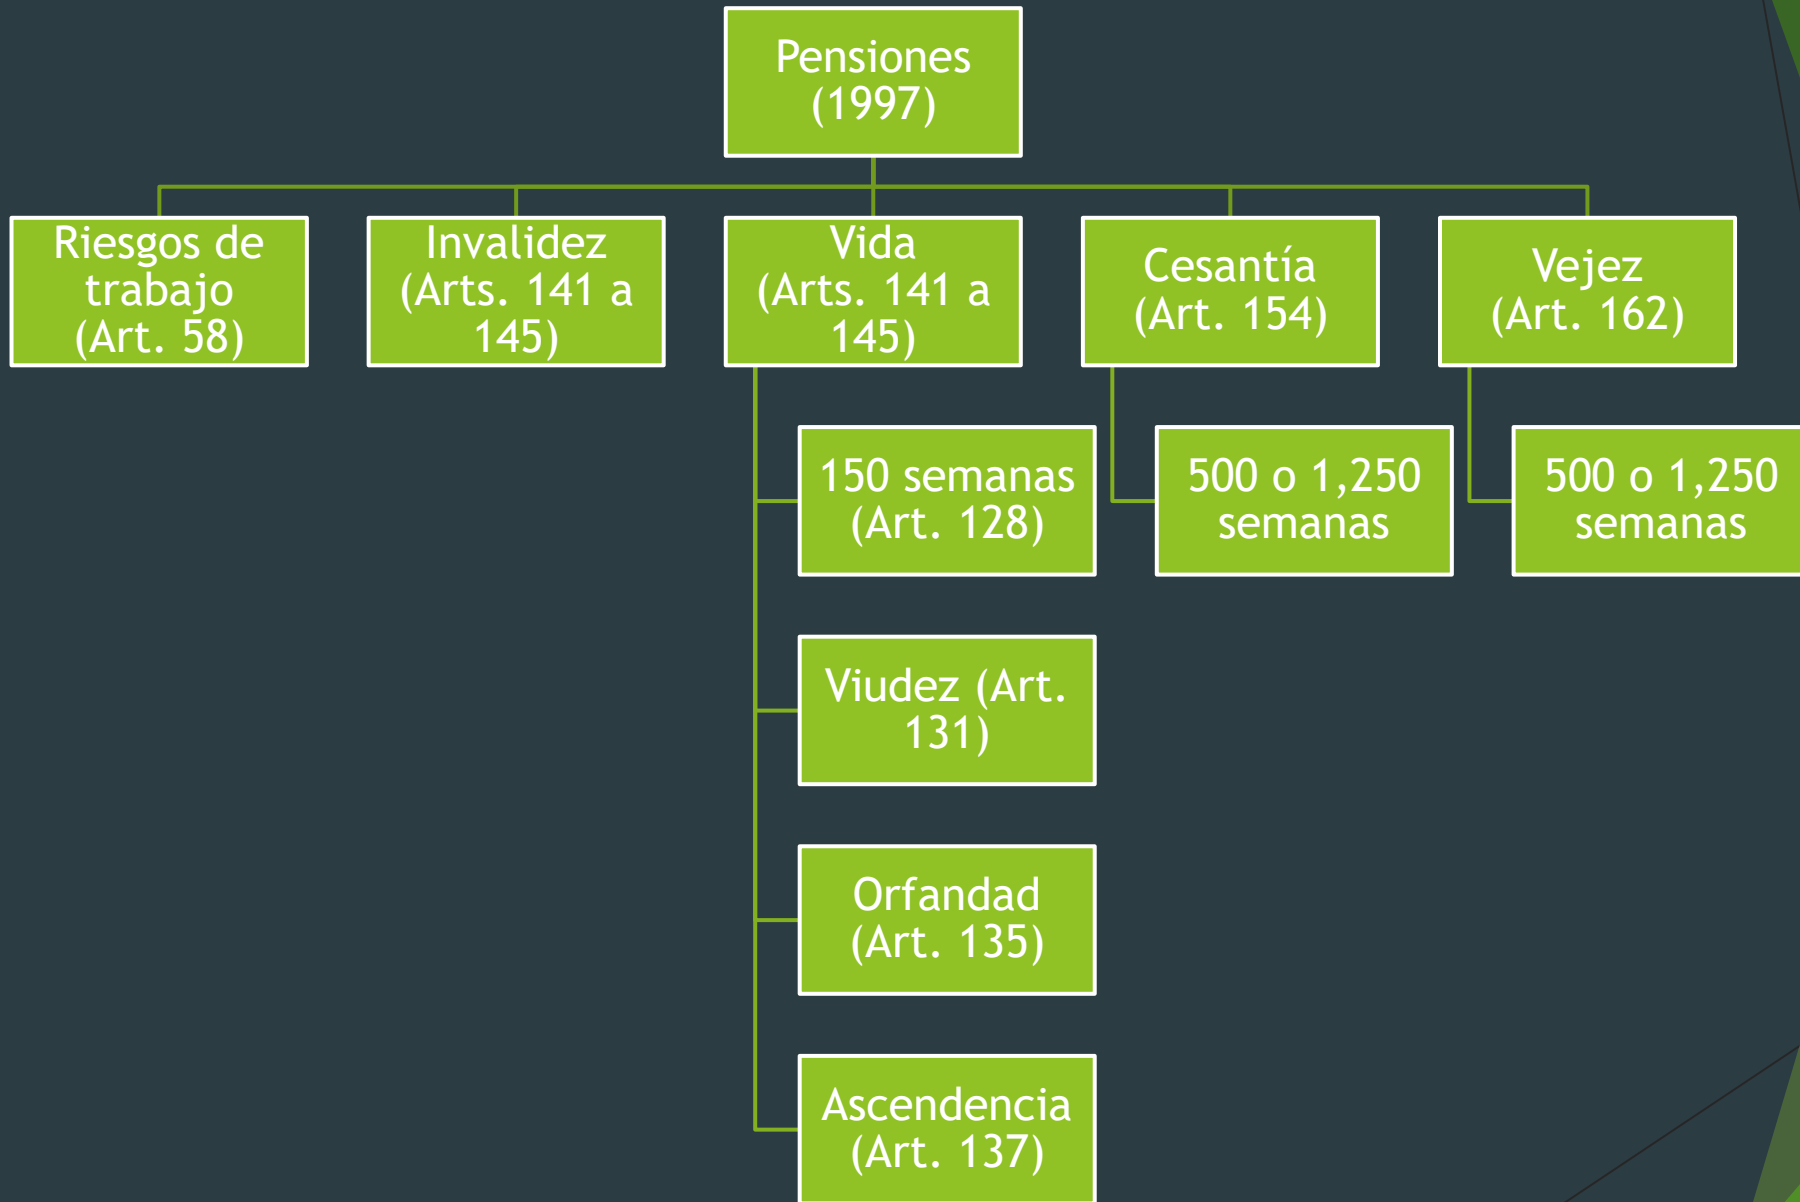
Pensiones (1997)

Riesgos de trabajo (Art. 58)

Invalidez (Arts. 141 a 145)

Vida (Arts. 141 a 145)

Cesantía (Art. 154)

Vejez (Art. 162)

150 semanas (Art. 128)

Viudez (Art. 131)

Orfandad (Art. 135)

Ascendencia (Art. 137)

500 o 1,250 semanas

500 o 1,250 semanas